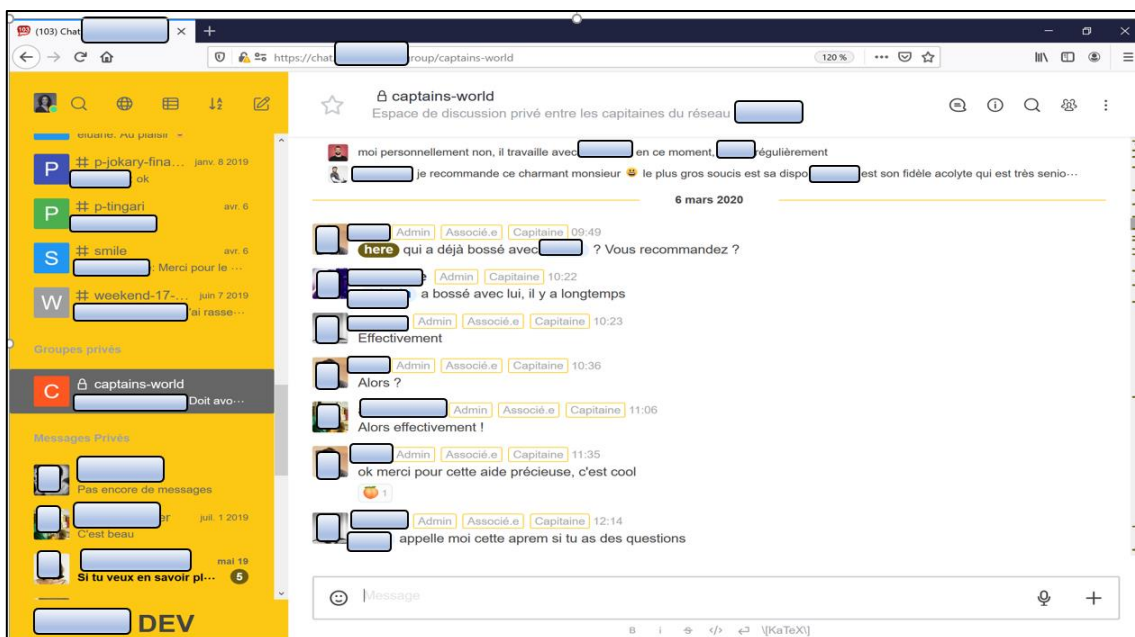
(103) Chat

https://chat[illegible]roup/captains-world

120 %

eliane: Au plaisir

# p-jokary-fina... janv. 8 2019
ok

# p-tingari avr. 6

# smile avr. 6
Merci pour le ···

# weekend-17-... juin 7 2019
ai rasse···

Groupes privés

captains-world
Doit avo···

Messages Privés

Pas encore de messages

er juil. 1 2019
C'est beau

mai 19
Si tu veux en savoir pl··· 5

DEV

captains-world
Espace de discussion privé entre les capitaines du réseau

moi personnellement non, il travaille avec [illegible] en ce moment, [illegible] régulièrement

je recommande ce charmant monsieur 😀 le plus gros soucis est sa dispo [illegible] est son fidèle acolyte qui est très senio···

6 mars 2020

Admin Associé.e Capitaine 09:49
here qui a déjà bossé avec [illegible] ? Vous recommandez ?

e Admin Capitaine 10:22
a bossé avec lui, il y a longtemps

Admin Associé.e Capitaine 10:23
Effectivement

Admin Associé.e Capitaine 10:36
Alors ?

Admin Associé.e Capitaine 11:06
Alors effectivement !

Admin Associé.e Capitaine 11:35
ok merci pour cette aide précieuse, c'est cool
1

Admin Associé.e Capitaine 12:14
appelle moi cette aprem si tu as des questions

Message

B i S </> ↵ \[KaTeX\]